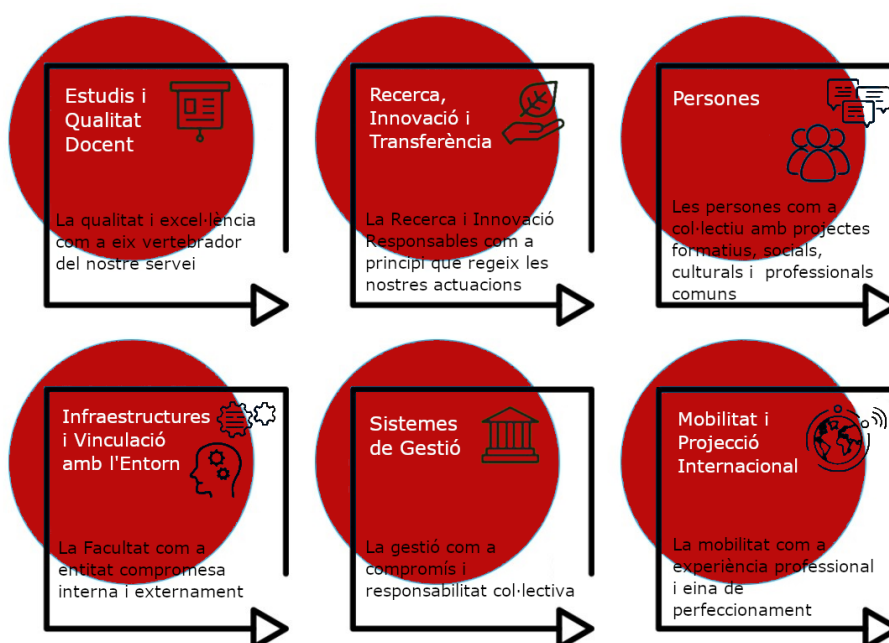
Estudis i Qualitat Docent

La qualitat i excel·lència com a eix vertebrador del nostre servei

Recerca, Innovació i Transferència

La Recerca i Innovació Responsables com a principi que regeix les nostres actuacions

Persones

Les persones com a col·lectiu amb projectes formatius, socials, culturals i professionals comuns

Infraestructures i Vinculació amb l'Entorn

La Facultat com a entitat compromesa interna i externament

Sistemes de Gestió

La gestió com a compromís i responsabilitat col·lectiva

Mobilitat i Projecció Internacional

La mobilitat com a experiència professional i eina de perfeccionament